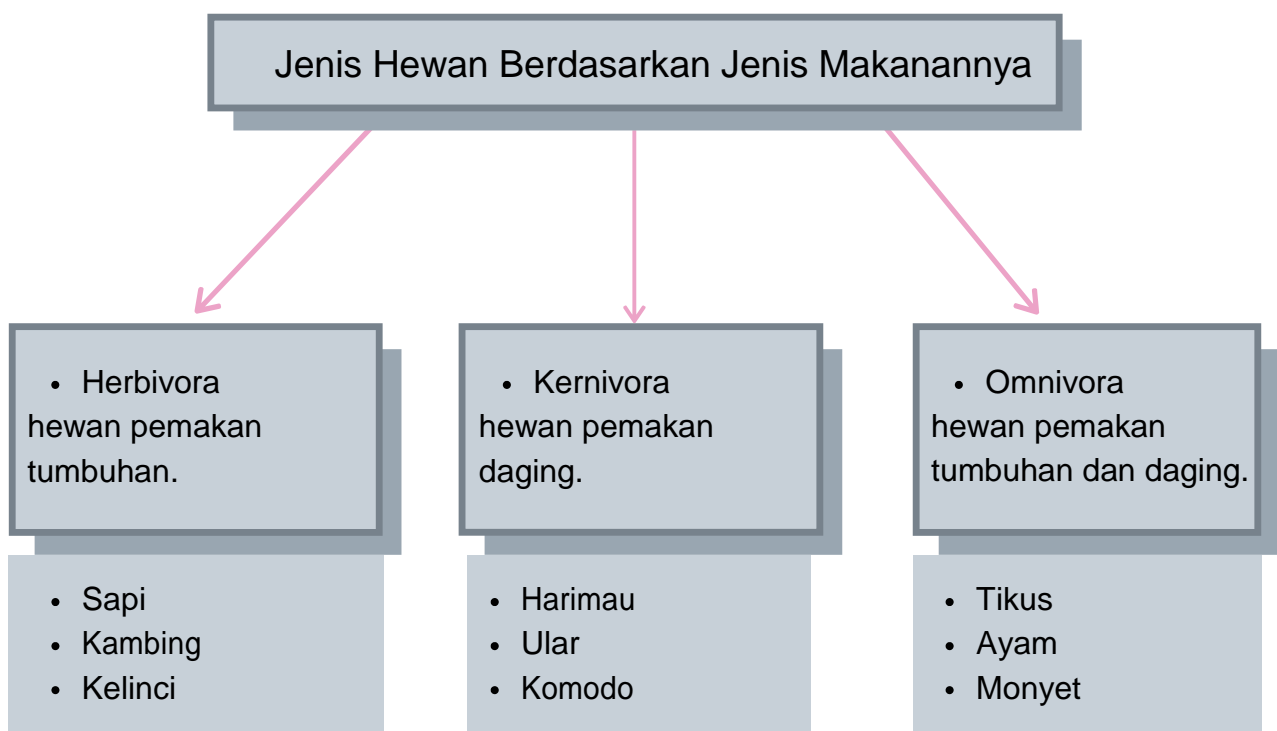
Jenis Hewan Berdasarkan Jenis Makanannya

- Herbivora
hewan pemakan tumbuhan.

- Sapi
- Kambing
- Kelinci

- Kernivora
hewan pemakan daging.

- Harimau
- Ular
- Komodo

- Omnivora
hewan pemakan tumbuhan dan daging.

- Tikus
- Ayam
- Monyet